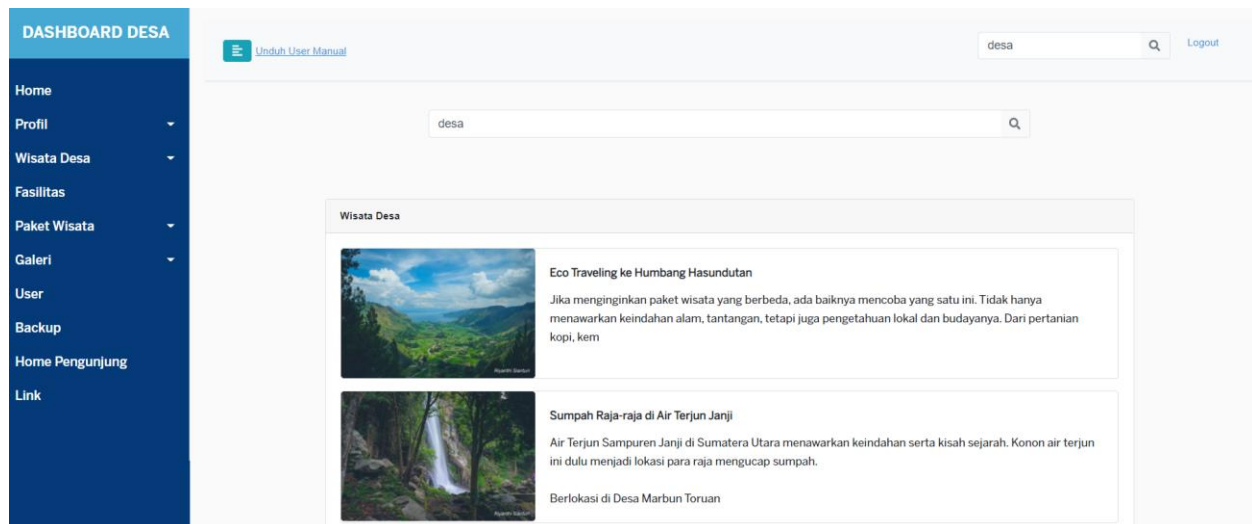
DASHBOARD DESA

Home
Profil
Wisata Desa
Fasilitas
Paket Wisata
Galeri
User
Backup
Home Pengunjung
Link

Unduh User Manual

desa

Logout

desa

Wisata Desa

Eco Traveling ke Humbang Hasundutan

Jika menginginkan paket wisata yang berbeda, ada baiknya mencoba yang satu ini. Tidak hanya menawarkan keindahan alam, tantangan, tetapi juga pengetahuan lokal dan budayanya. Dari pertanian kopi, kem

Sumpah Raja-raja di Air Terjun Janji

Air Terjun Sampuren Janji di Sumatera Utara menawarkan keindahan serta kisah sejarah. Konon air terjun ini dulu menjadi lokasi para raja mengucap sumpah.

Berlokasi di Desa Marbun Toruan